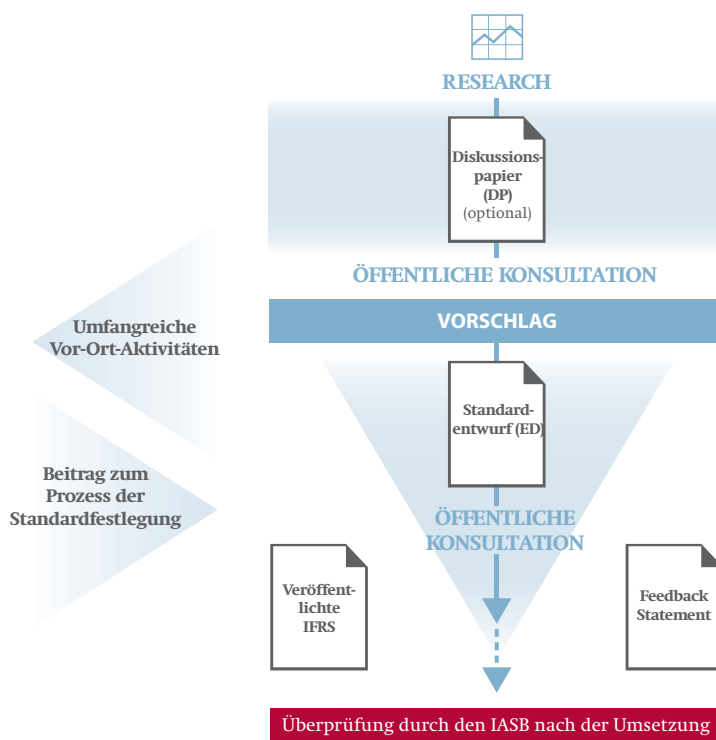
RESEARCH

Diskussionspapier (DP) (optional)

ÖFFENTLICHE KONSULTATION

Umfangreiche Vor-Ort-Aktivitäten

VORSCHLAG

Standardentwurf (ED)

Beitrag zum Prozess der Standardfestlegung

ÖFFENTLICHE KONSULTATION

Veröffentlichte IFRS

Feedback Statement

Überprüfung durch den IASB nach der Umsetzung